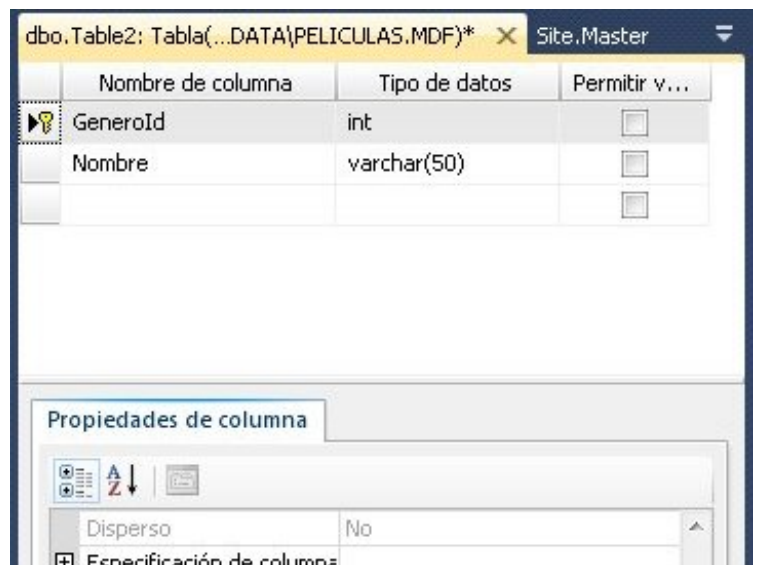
dbo.Table2: Tabla(...DATA\PELICULAS.MDF)* Site.Master

| Nombre de columna | Tipo de datos | Permitir v... |
|---|---|---|
| GeneroId | int | |
| Nombre | varchar(50) | |
| | | |

Propiedades de columna

Disperso No

Especificación de columna